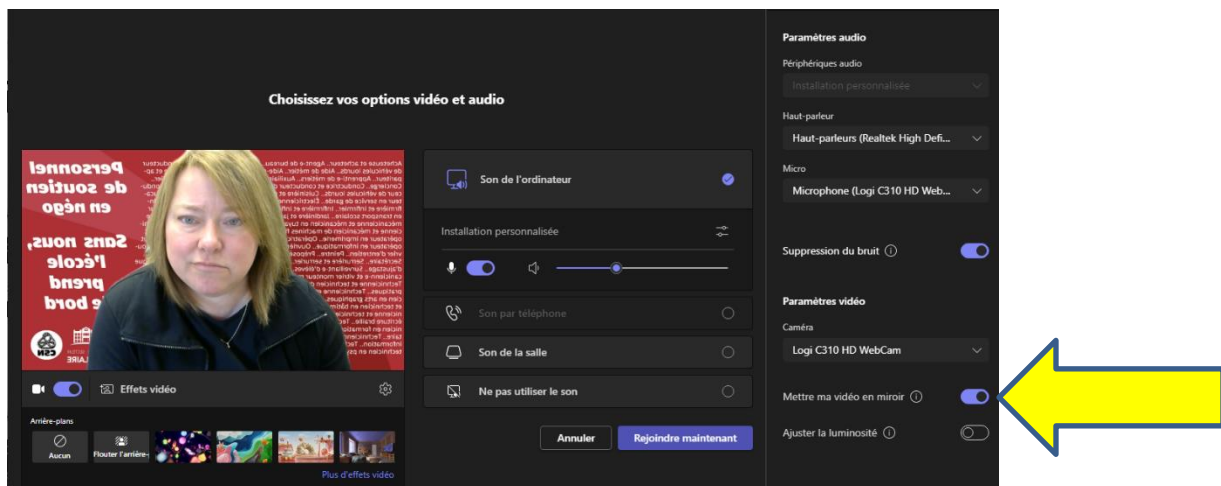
Choisissez vos options vidéo et audio

Personnel de soutien en négo

Sans nous, l'école prend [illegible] bord

CSN

Effets vidéo

Arrière-plans

Aucun

Flouter l'arrière-

Plus d'effets vidéo

Son de l'ordinateur

Installation personnalisée

Son par téléphone

Son de la salle

Ne pas utiliser le son

Annuler

Rejoindre maintenant

Paramètres audio

Périphériques audio

Installation personnalisée

Haut-parleur

Haut-parleurs (Realtek High Defi...

Micro

Microphone (Logi C310 HD Web...

Suppression du bruit

Paramètres vidéo

Caméra

Logi C310 HD WebCam

Mettre ma vidéo en miroir

Ajuster la luminosité